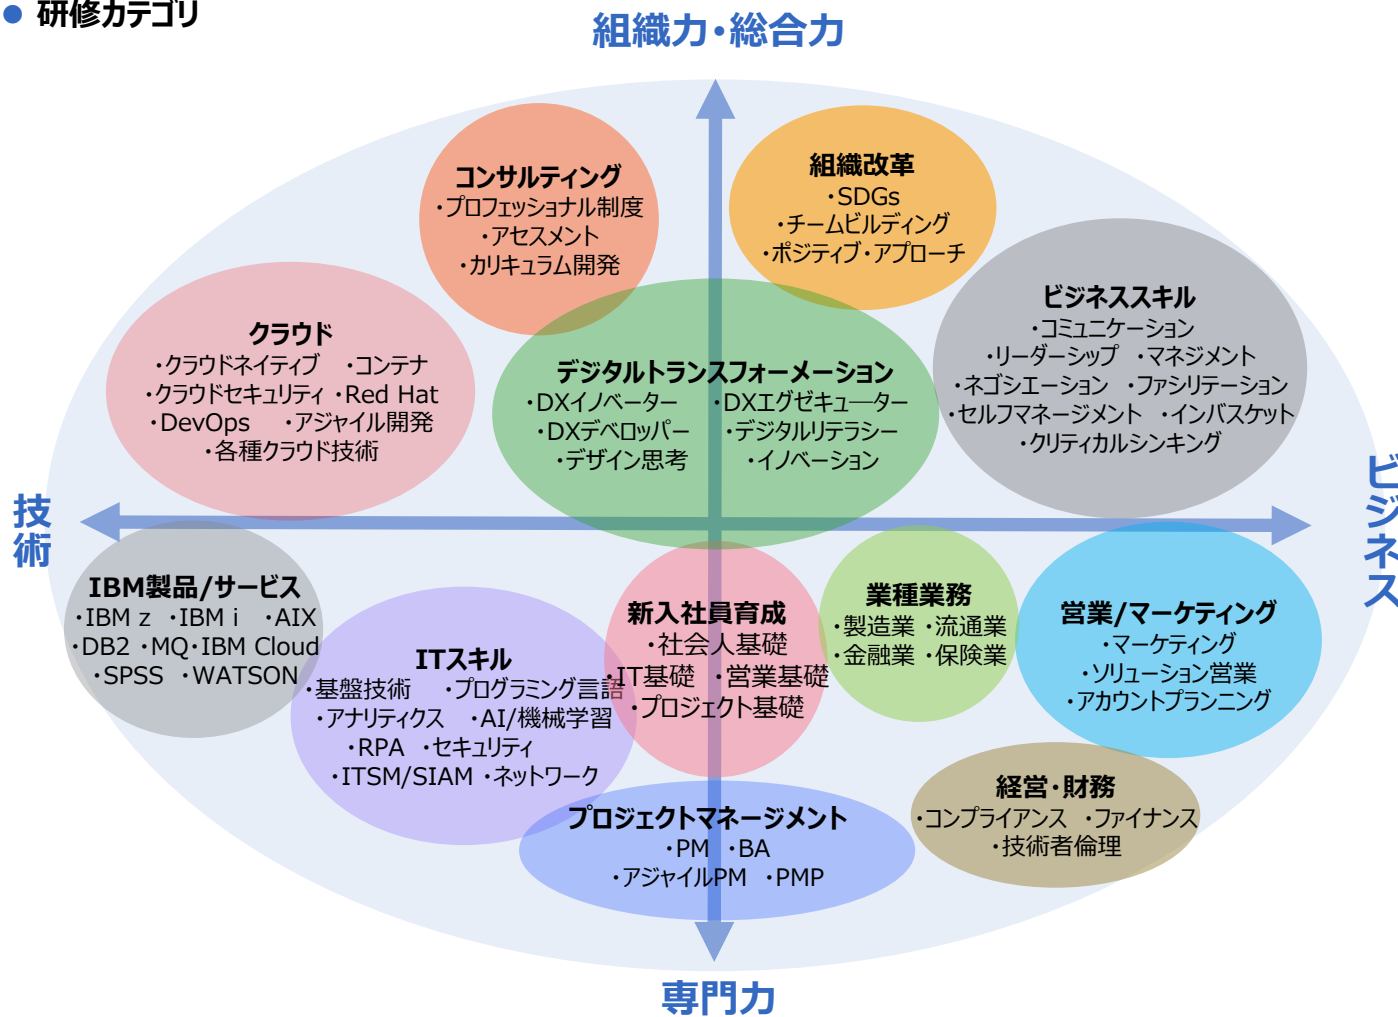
● 研修カテゴリ

組織力・総合力

コンサルティング
・プロフェッショナル制度
・アセスメント
・カリキュラム開発

組織改革
・SDGs
・チームビルディング
・ポジティブ・アプローチ

ビジネススキル
・コミュニケーション
・リーダーシップ ・マネジメント
・ネゴシエーション ・ファシリテーション
・セルフマネージメント ・インバスケット
・クリティカルシンキング

クラウド
・クラウドネイティブ ・コンテナ
・クラウドセキュリティ ・Red Hat
・DevOps ・アジャイル開発
・各種クラウド技術

デジタルトランスフォーメーション
・DXイノベーター ・DXエグゼキューター
・DXデベロッパー ・デジタルリテラシー
・デザイン思考 ・イノベーション

技術

ビジネス

IBM製品/サービス
・IBM z ・IBM i ・AIX
・DB2 ・MQ・IBM Cloud
・SPSS ・WATSON

ITスキル
・基盤技術 ・プログラミング言語
・アナリティクス ・AI/機械学習
・RPA ・セキュリティ
・ITSM/SIAM ・ネットワーク

新入社員育成
・社会人基礎
・IT基礎 ・営業基礎
・プロジェクト基礎

業種業務
・製造業 ・流通業
・金融業 ・保険業

営業/マーケティング
・マーケティング
・ソリューション営業
・アカウントプランニング

経営・財務
・コンプライアンス ・ファイナンス
・技術者倫理

プロジェクトマネージメント
・PM ・BA
・アジャイルPM ・PMP

専門力